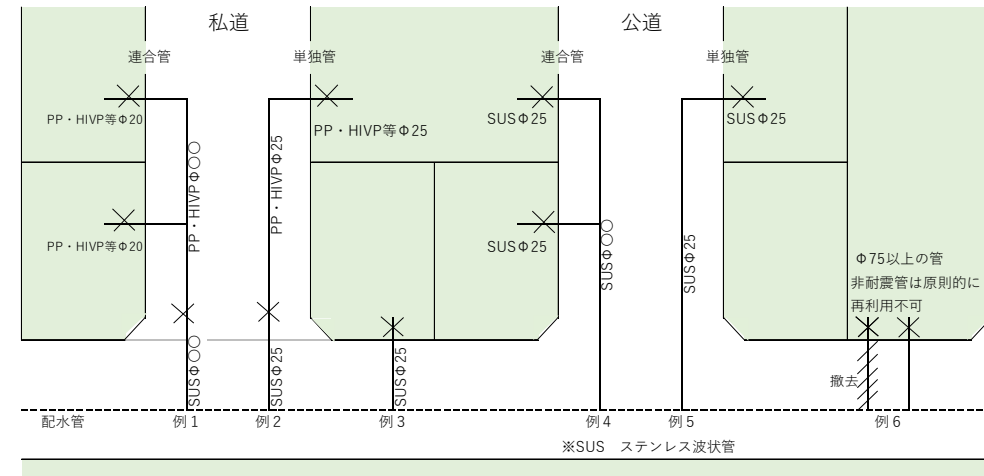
私道

公道

連合管

単独管

連合管

単独管

PP・HIVP等Φ20

PP・HIVPΦ○○

PP・HIVPΦ25

PP・HIVP等Φ25

SUSΦ25

SUSΦ25

PP・HIVP等Φ20

SUSΦ25

SUSΦ○○

SUSΦ25

Φ75以上の管
非耐震管は原則的に
再利用不可

SUSΦ○○

SUSΦ25

SUSΦ25

撤去

配水管

例1

例2

例3

例4

例5

例6

※SUS　ステンレス波状管